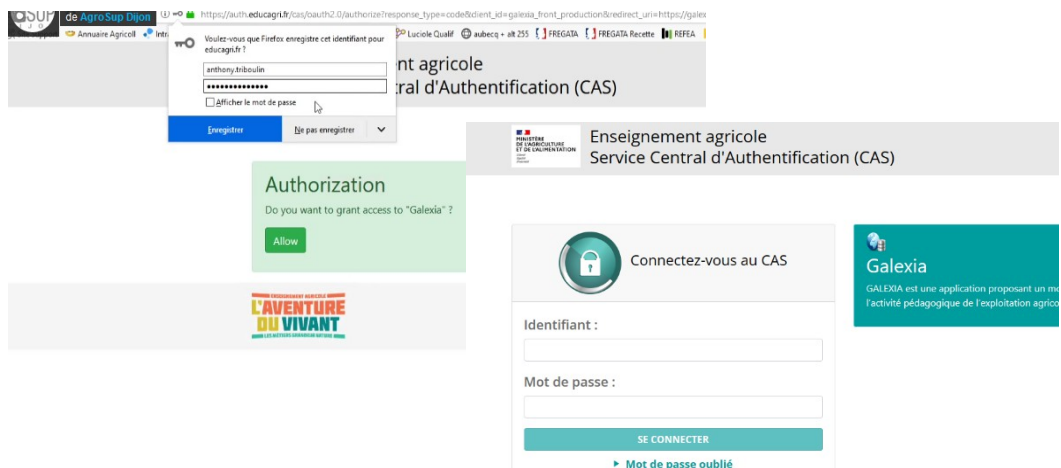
de AgroSup Dijon https://auth.educagri.fr/cas/oauth2.0/authorize?response_type=code&client_id=galexia_front_production&redirect_uri=https://galex

Annuaire Agricoll Intr Luciole Qualif aubecq + alt 255 FREGATA FREGATA Recette REFEA

Voulez-vous que Firefox enregistre cet identifiant pour educagri.fr ?

anthony.triboulin

••••••••••••••••

Afficher le mot de passe

Enregistrer

Ne pas enregistrer

ent agricole
tral d'Authentification (CAS)

Authorization

Do you want to grant access to "Galexia" ?

Allow

ENSEIGNEMENT AGRICOLE
L'AVENTURE DU VIVANT
LES MÉTIERS GRANDEUR NATURE

MINISTÈRE DE L'AGRICULTURE ET DE L'ALIMENTATION

Enseignement agricole
Service Central d'Authentification (CAS)

Connectez-vous au CAS

Identifiant :

Mot de passe :

SE CONNECTER

▸ Mot de passe oublié

Galexia

GALEXIA est une application proposant un m
l'activité pédagogique de l'exploitation agrico